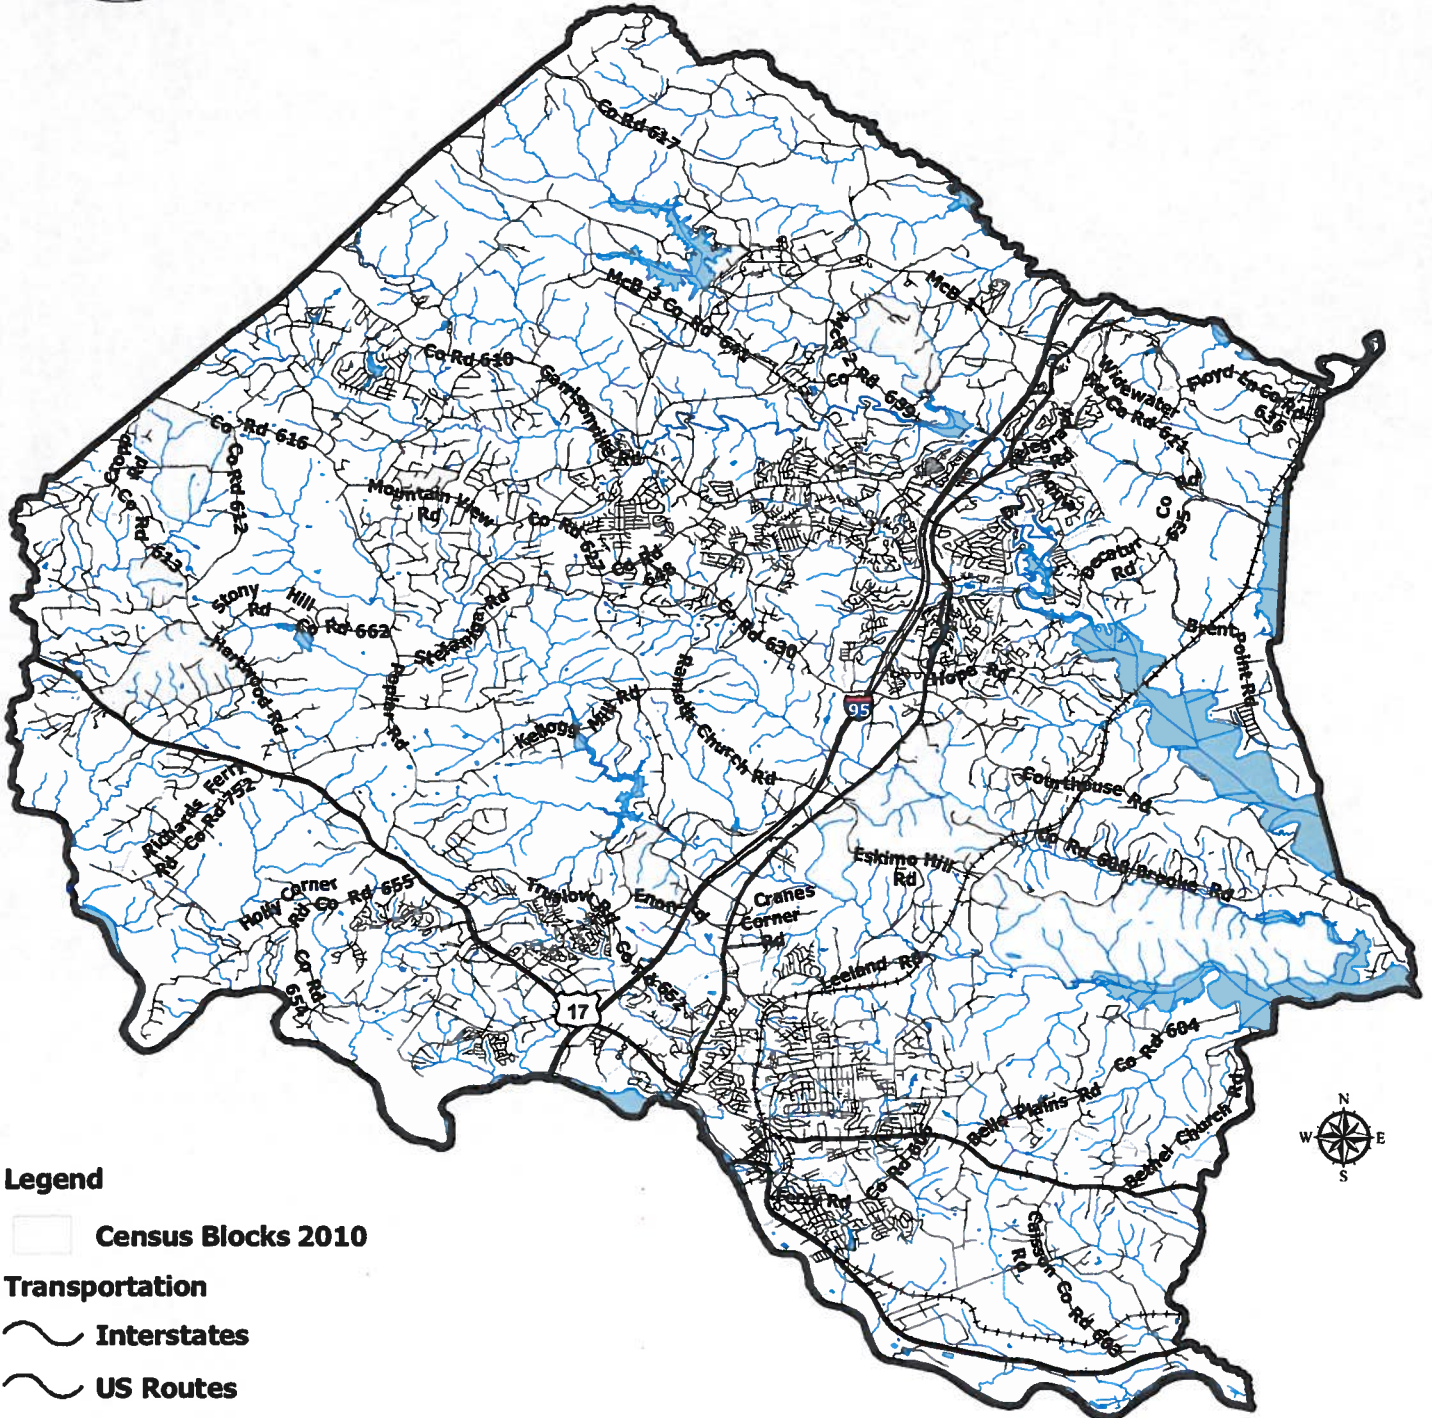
Co Rd 617

McB 3 Co Rd 641

McB 1

McB 2

Co Rd 610

Garrisonville Rd

Co Rd 659

Widewater Rd Co Rd 611

Floyd Ln Co Rd 636

Co Rd 616

Co Rd 612

Co Rd 613

Mountain View Rd

Co Rd 627

Co Rd 648

Co Rd 635

Decatur Rd

Stony Hill Rd

Co Rd 662

Shelton Rd

Co Rd 630

Brent Point Rd

Hope Rd

Poplar Rd

Hartwood Rd

Kellogg Mill Rd

Ramoth Church Rd

95

Courthouse Rd

Richards Ferry Rd Co Rd 752

Co Rd 608 Brooke Rd

Eskimo Hill Rd

Holly Corner Rd Co Rd 655

Truslow Rd

Enon Rd

Cranes Corner Rd

Co Rd 654

Co Rd 652

Leeland Rd

17

Co Rd 604

Belle Plains Rd

Bethel Church Rd

Co Rd 600

Rd

Cleason Rd Co Rd 603

N

W

E

S

Legend

Census Blocks 2010

Transportation

Interstates

US Routes